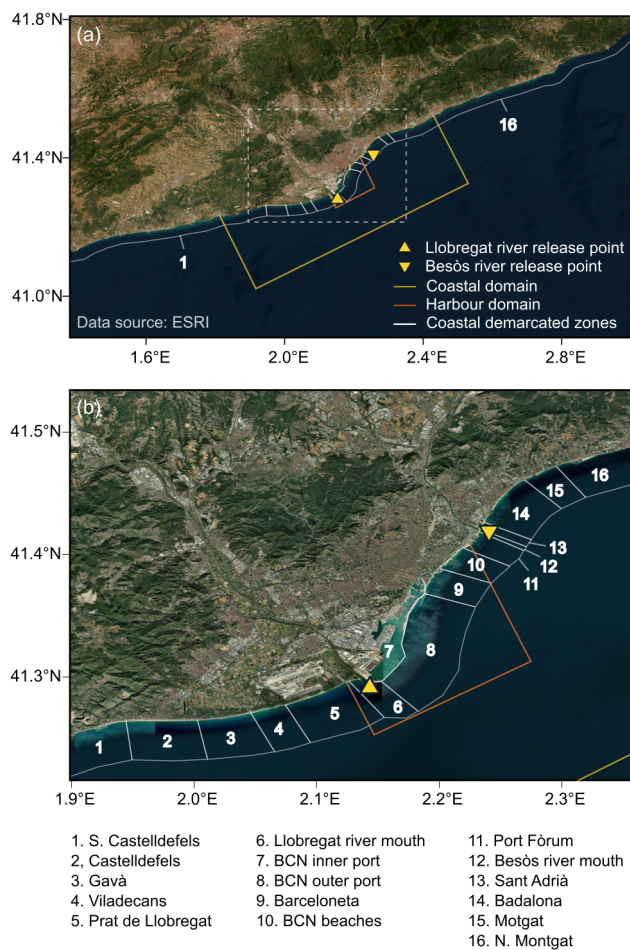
41.8°N
(a)
41.4°N
41.0°N
16
1
Llobregat river release point
Besòs river release point
Coastal domain
Harbour domain
Coastal demarcated zones
Data source: ESRI
1.6°E 2.0°E 2.4°E 2.8°E

(b)
41.5°N
41.4°N
41.3°N
16 15 14 13 12 11 10 9 8 7 6 5 4 3 2 1
1.9°E 2.0°E 2.1°E 2.2°E 2.3°E

1. S. Castelldefels
2, Castelldefels
3. Gavà
4. Viladecans
5. Prat de Llobregat
6. Llobregat river mouth
7. BCN inner port
8. BCN outer port
9. Barceloneta
10. BCN beaches
11. Port Fòrum
12. Besòs river mouth
13. Sant Adrià
14. Badalona
15. Motgat
16. N. Montgat